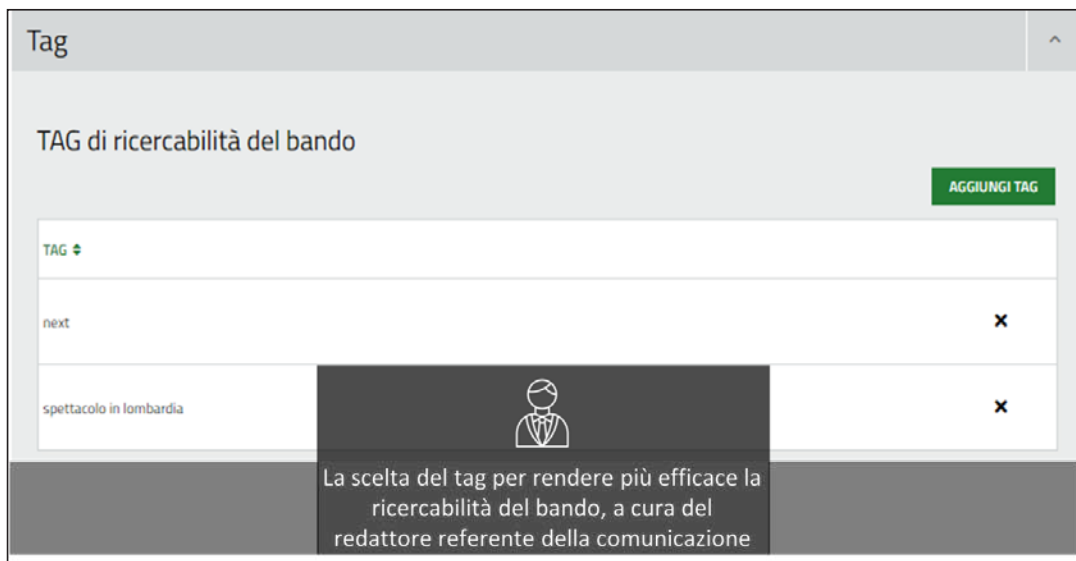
Tag

TAG di ricercabilità del bando

AGGIUNGI TAG

| TAG ◆ | |
|---|---|
| next | × |
| spettacolo in lombardia | × |

La scelta del tag per rendere più efficace la ricercabilità del bando, a cura del redattore referente della comunicazione